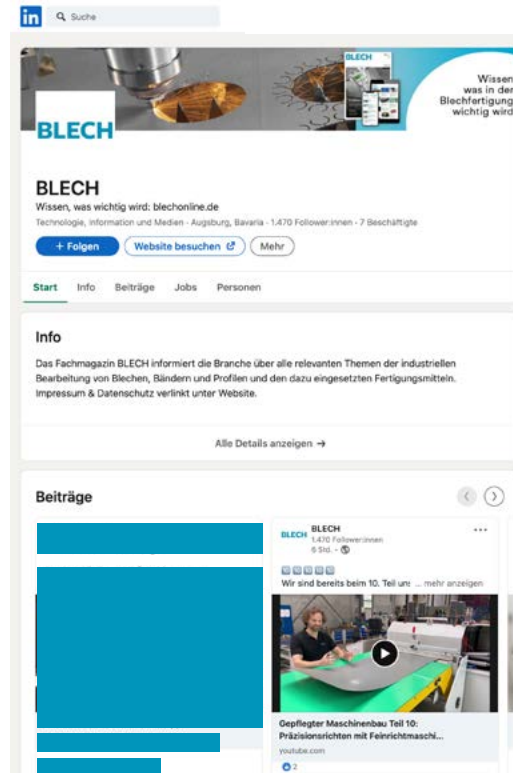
in Suche

BLECH

BLECH

Wissen was in der Blechfertigung wichtig wird

BLECH

Wissen, was wichtig wird: blechonline.de

Technologie, Information und Medien · Augsburg, Bavaria · 1.470 Follower:innen · 7 Beschäftigte

+ Folgen | Website besuchen | Mehr

Start | Info | Beiträge | Jobs | Personen

Info

Das Fachmagazin BLECH informiert die Branche über alle relevanten Themen der industriellen Bearbeitung von Blechen, Bändern und Profilen und den dazu eingesetzten Fertigungsmitteln. Impressum & Datenschutz verlinkt unter Website.

Alle Details anzeigen →

Beiträge

BLECH
BLECH
1.470 Follower:innen
6 Std. ·

Wir sind bereits beim 10. Teil uns ... mehr anzeigen

Gepflegter Maschinenbau Teil 10: Präzisionsrichten mit Feinrichtmaschi...
youtube.com

2